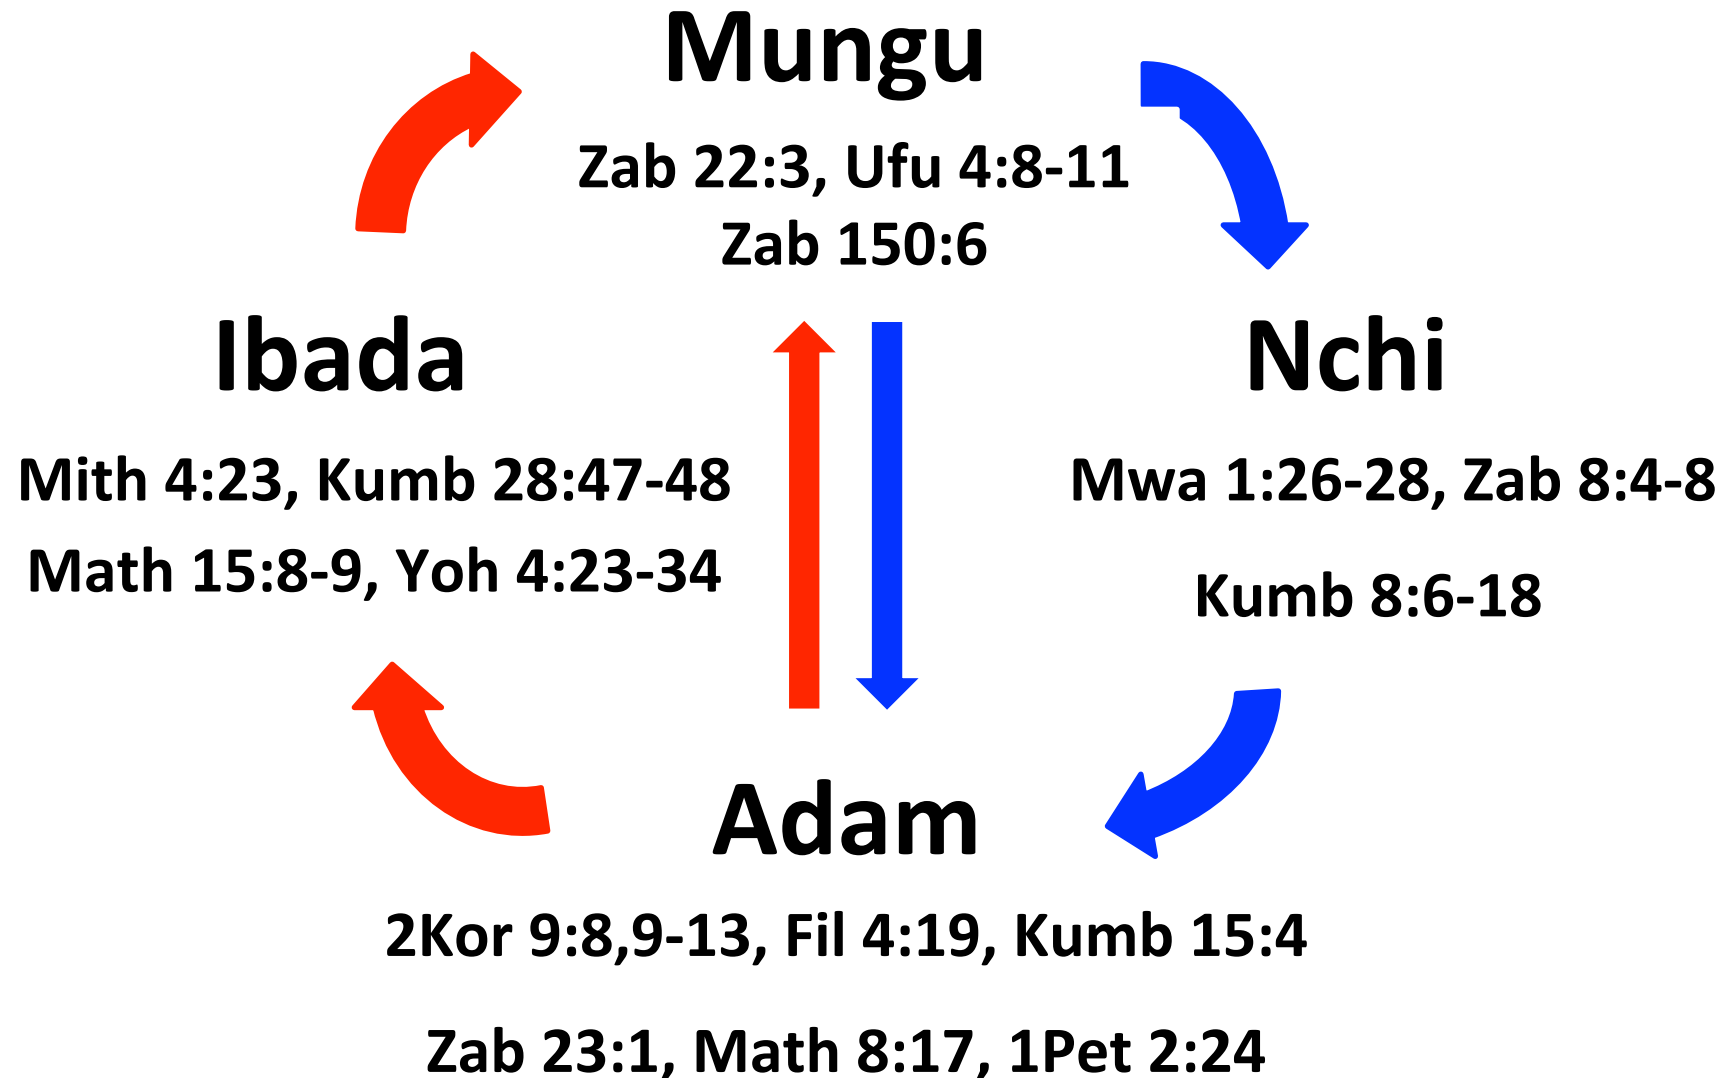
Mungu

Zab 22:3, Ufu 4:8-11
Zab 150:6

Ibada

Mith 4:23, Kumb 28:47-48
Math 15:8-9, Yoh 4:23-34

Nchi

Mwa 1:26-28, Zab 8:4-8
Kumb 8:6-18

Adam

2Kor 9:8,9-13, Fil 4:19, Kumb 15:4
Zab 23:1, Math 8:17, 1Pet 2:24